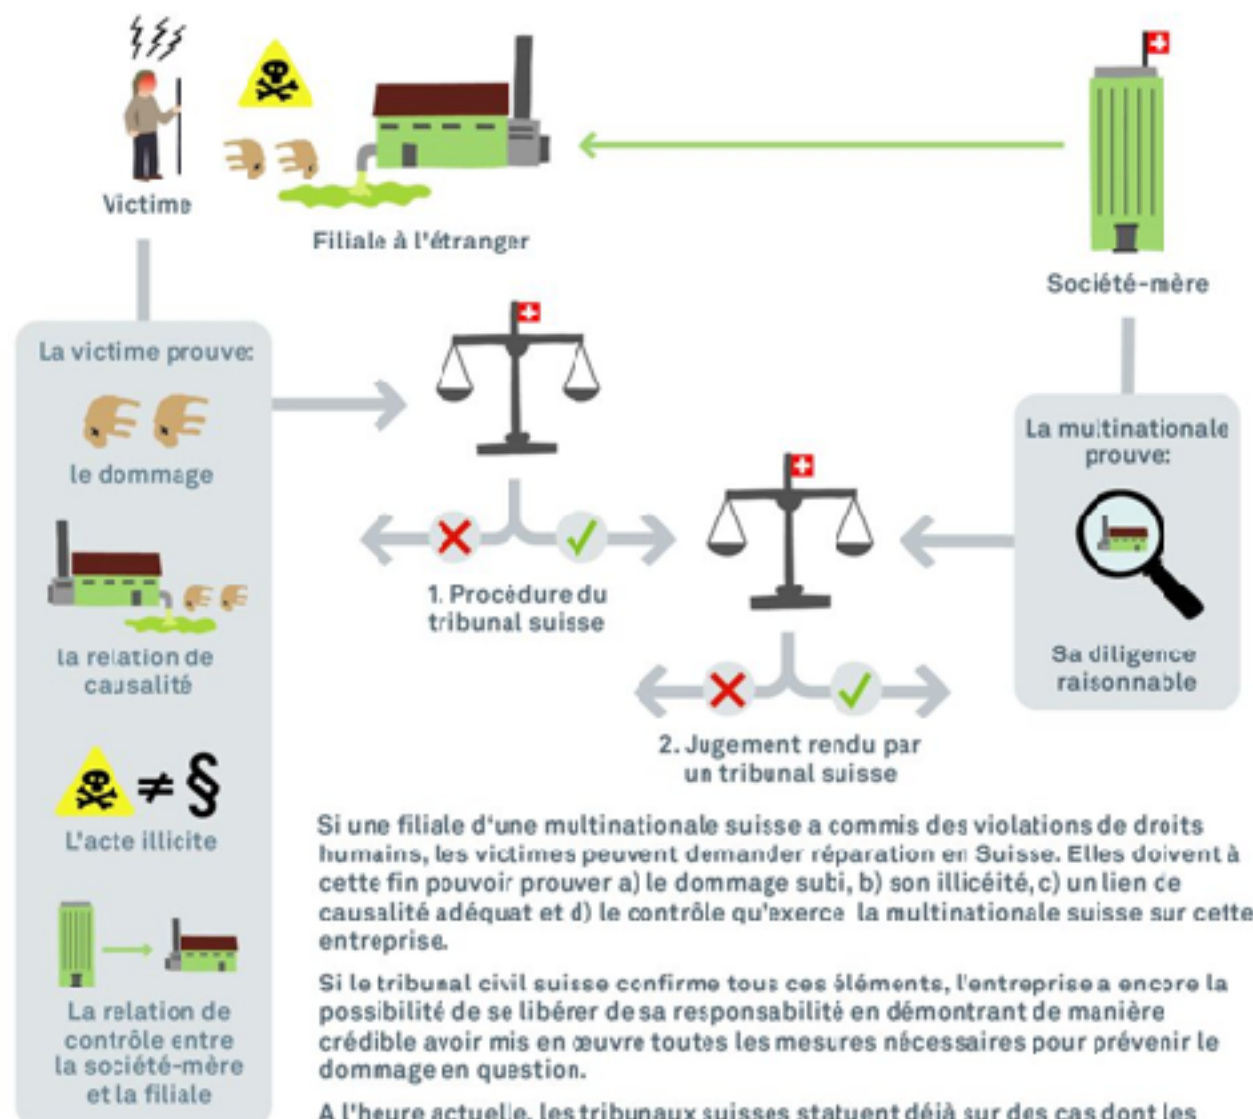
Victime

Filiale à l'étranger

Société-mère

La victime prouve:

le dommage

la relation de causalité

$\neq$ §

L'acte illicite

La relation de contrôle entre la société-mère et la filiale

1. Procédure du tribunal suisse

2. Jugement rendu par un tribunal suisse

La multinationale prouve:

Sa diligence raisonnable

Si une filiale d'une multinationale suisse a commis des violations de droits humains, les victimes peuvent demander réparation en Suisse. Elles doivent à cette fin pouvoir prouver a) le dommage subi, b) son illicéité, c) un lien de causalité adéquat et d) le contrôle qu'exerce la multinationale suisse sur cette entreprise.

Si le tribunal civil suisse confirme tous ces éléments, l'entreprise a encore la possibilité de se libérer de sa responsabilité en démontrant de manière crédible avoir mis en œuvre toutes les mesures nécessaires pour prévenir le dommage en question.

A l'heure actuelle, les tribunaux suisses statuent déjà sur des cas dont les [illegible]